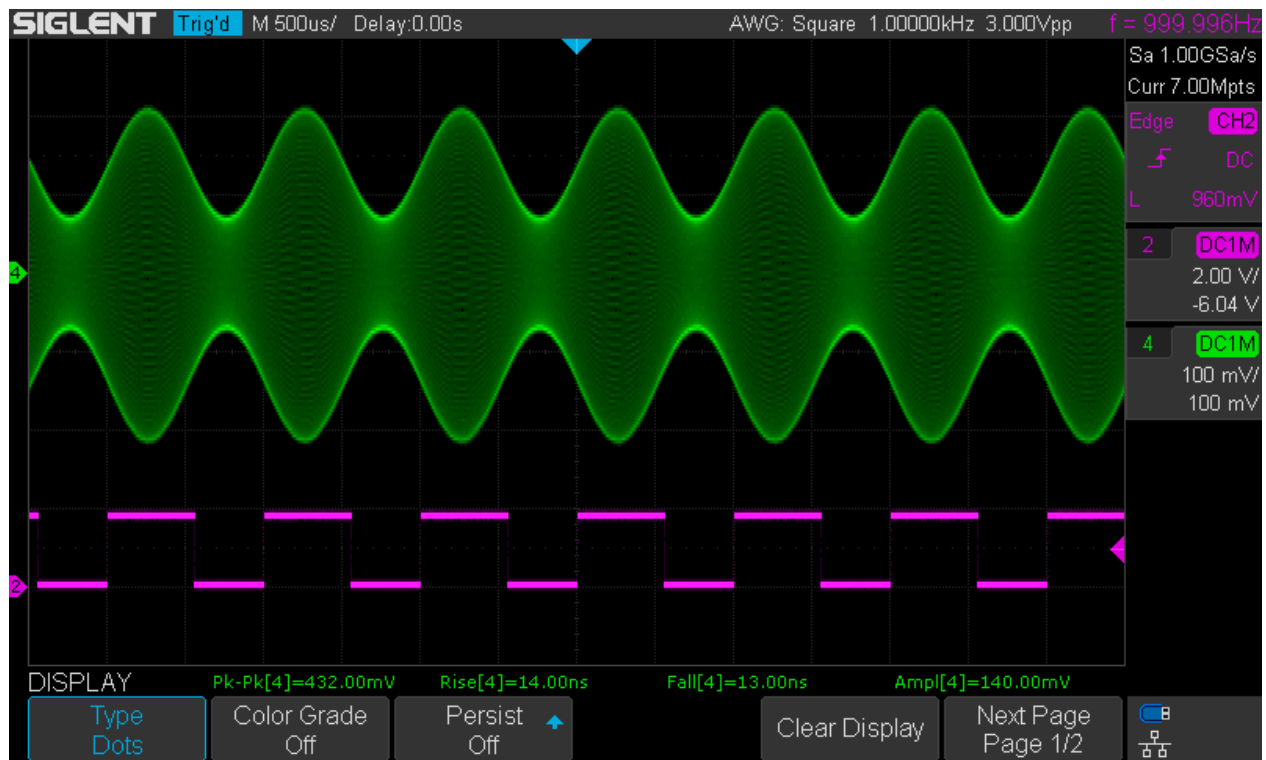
SIGLENT Trig'd M 500us/ Delay:0.00s AWG: Square 1.00000kHz 3.000Vpp f = 999.996Hz

Sa 1.00GSa/s
Curr 7.00Mpts

Edge CH2
DC
L 960mV

2 DC1M
2.00 V/
-6.04 V

4 DC1M
100 mV/
100 mV

4

2

DISPLAY Pk-Pk[4]=432.00mV Rise[4]=14.00ns Fall[4]=13.00ns Ampl[4]=140.00mV

Type
Dots

Color Grade
Off

Persist
Off

Clear Display

Next Page
Page 1/2